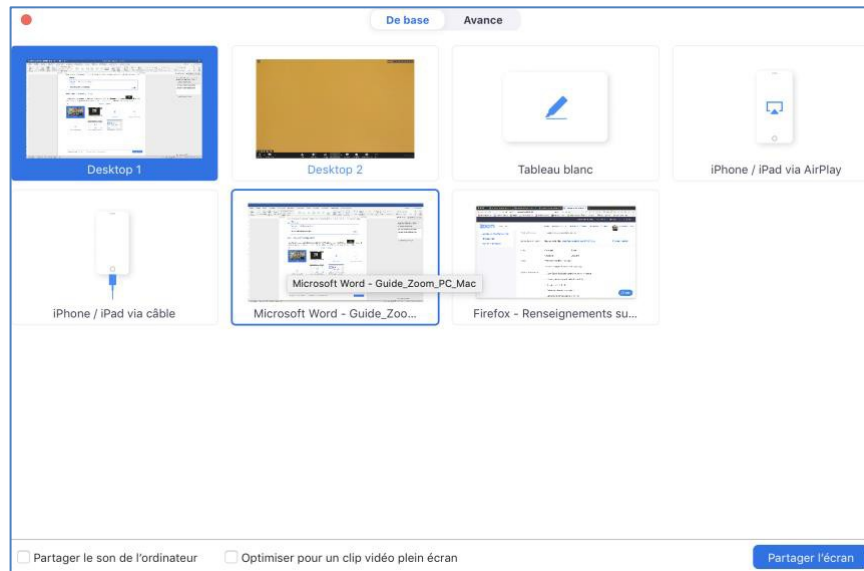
De base
Avancé

Desktop 1

Desktop 2

Tableau blanc

iPhone / iPad via AirPlay

iPhone / iPad via câble

Microsoft Word - Guide_Zoom_PC_Mac

Microsoft Word - Guide_Zoo...

Firefox - Renseignements su...

Partager le son de l'ordinateur

Optimiser pour un clip vidéo plein écran

Partager l'écran